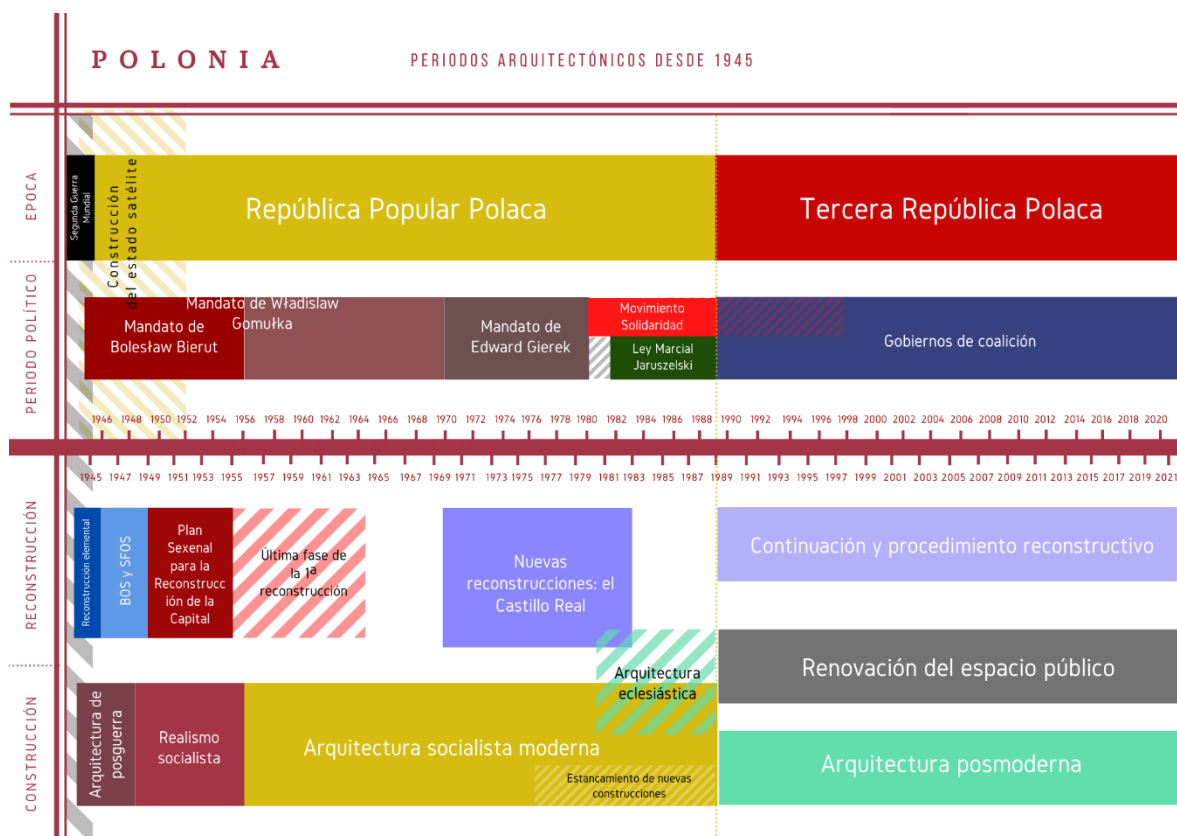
POLONIA

PERIODOS ARQUITECTÓNICOS DESDE 1945

EPOCA

Segunda Guerra Mundial

Construcción del estado satélite

República Popular Polaca

Tercera República Polaca

PERIODO POLÍTICO

Mandato de Bolesław Bierut

Mandato de Władislaw Gomułka

Mandato de Edward Gierek

Movimiento Solidaridad

Ley Marcial Jaruszelski

Gobiernos de coalición

1946 1948 1950 1952 1954 1956 1958 1960 1962 1964 1966 1968 1970 1972 1974 1976 1978 1980 1982 1984 1986 1988 1990 1992 1994 1996 1998 2000 2002 2004 2006 2008 2010 2012 2014 2016 2018 2020

1945 1947 1949 1951 1953 1955 1957 1959 1961 1963 1965 1967 1969 1971 1973 1975 1977 1979 1981 1983 1985 1987 1989 1991 1993 1995 1997 1999 2001 2003 2005 2007 2009 2011 2013 2015 2017 2019 2021

RECONSTRUCCIÓN

Reconstrucción elemental

BOS y SFOS

Plan Sexenal para la Reconstrucción de la Capital

Última fase de la 1ª reconstrucción

Nuevas reconstrucciones: el Castillo Real

Continuación y procedimiento reconstructivo

Arquitectura eclesiástica

Renovación del espacio público

CONSTRUCCIÓN

Arquitectura de posguerra

Realismo socialista

Arquitectura socialista moderna

Estancamiento de nuevas construcciones

Arquitectura posmoderna